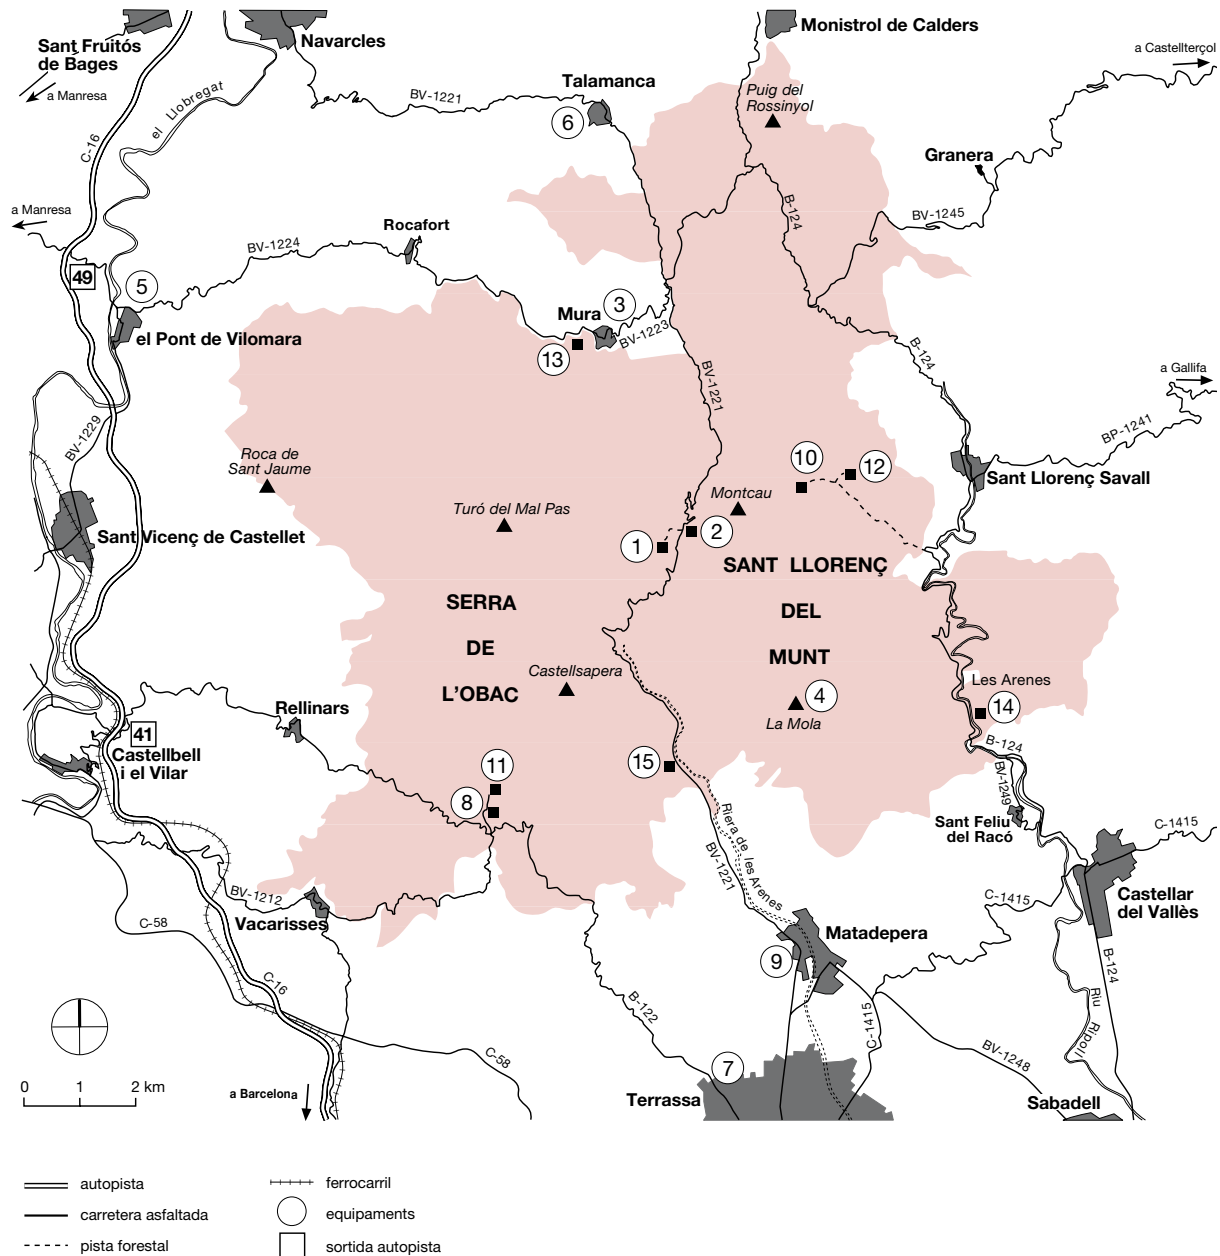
Sant Fruitós de Bages
a Manresa
Navarcles
Monistrol de Calders
a Castellterçol
Talamanca
BV-1221
el Llobregat
6
Puig del Rossinyol
C-16
Granera
a Manresa
B-124
BV-1245
Rocafort
BV-1224
49
5
3
Mura
el Pont de Vilomara
BV-1223
13
B-124
BV-1221
a Gallifa
BV-1229
BP-1241
Roca de Sant Jaume
10
12
Sant Llorenç Savall
Montcau
Turó del Mal Pas
2
1
Sant Vicenç de Castellet
SANT LLORENÇ
DEL
MUNT
SERRA
DE
L'OBAC
Castellsapera
4
Les Arenes
Rellinars
La Mola
14
41
Castellbell i el Vilar
B-124
11
15
BV-1249
8
Riera de les Arenes
Sant Feliu del Racó
C-1415
BV-1221
Castellar del Vallès
BV-1212
C-1415
C-58
Vacarisses
Matadepera
9
B-124
C-16
Riu Ripoll
B-122
C-1415
C-58
BV-1248
0
1
2 km
7
a Barcelona
Terrassa
Sabadell

autopista
carretera asfaltada
pista forestal
ferrocarril
equipaments
sortida autopista